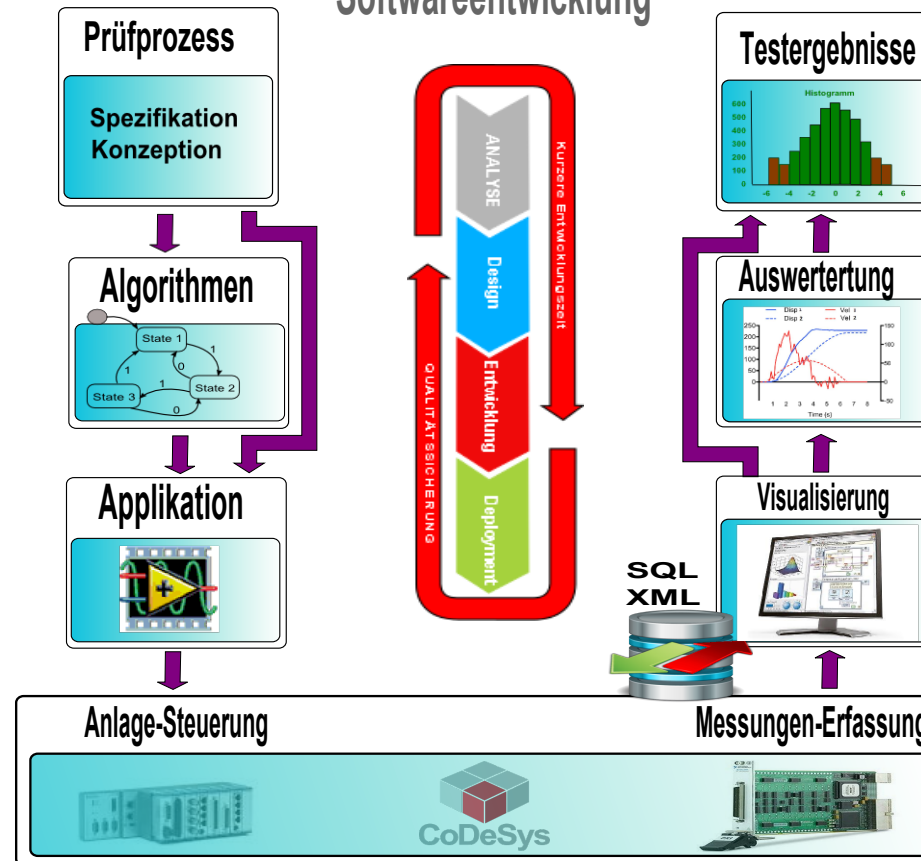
Softwareentwicklung

Prüfprozess

Spezifikation Konzeption

Algorithmen

State 1
State 2
State 3
1
1
0
1
1
0

Applikation

ANALYSE
Design
Entwicklung
Deployment
Kurzere Entwicklungszeit
QUALITÄTSSICHERUNG

Testergebnisse

Histogramm
600
500
400
300
200
100
0
-6
-4
-2
0
2
4
6

Auswertertung

Disp 1
Disp 2
Vel 1
Vel 2
250
200
150
100
50
0
180
90
0
-90
1
2
3
4
5
6
7
8
Time (s)

Visualisierung

SQL
XML

Anlage-Steuerung

Messungen-Erfassung

CoDeSys